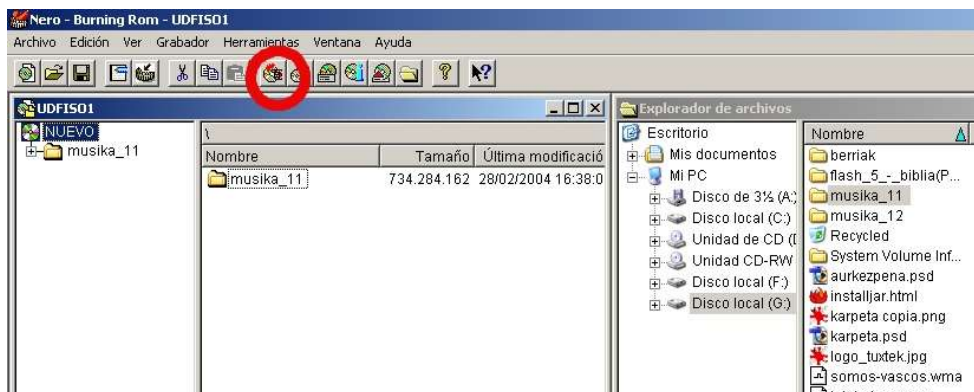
Nero - Burning Rom - UDFISO1

Archivo Edición Ver Grabador Herramientas Ventana Ayuda

UDFISO1

NUEVO
musika_11

\

| Nombre | Tamaño | Última modificació |
|---|---|---|
| musika_11 | 734.284.162 | 28/02/2004 16:38:0 |

Explorador de archivos

Escritorio
Mis documentos
Mi PC
Disco de 3½ (A:)
Disco local (C:)
Unidad de CD (
Unidad CD-RW
Disco local (F:)
Disco local (G:)

Nombre
berriak
flash_5_-_biblia(P...
musika_11
musika_12
Recycled
System Volume Inf...
aurkezpena.psd
installjar.html
karpeta copia.png
karpeta.psd
logo_tuxtek.jpg
somos-vascos.wma